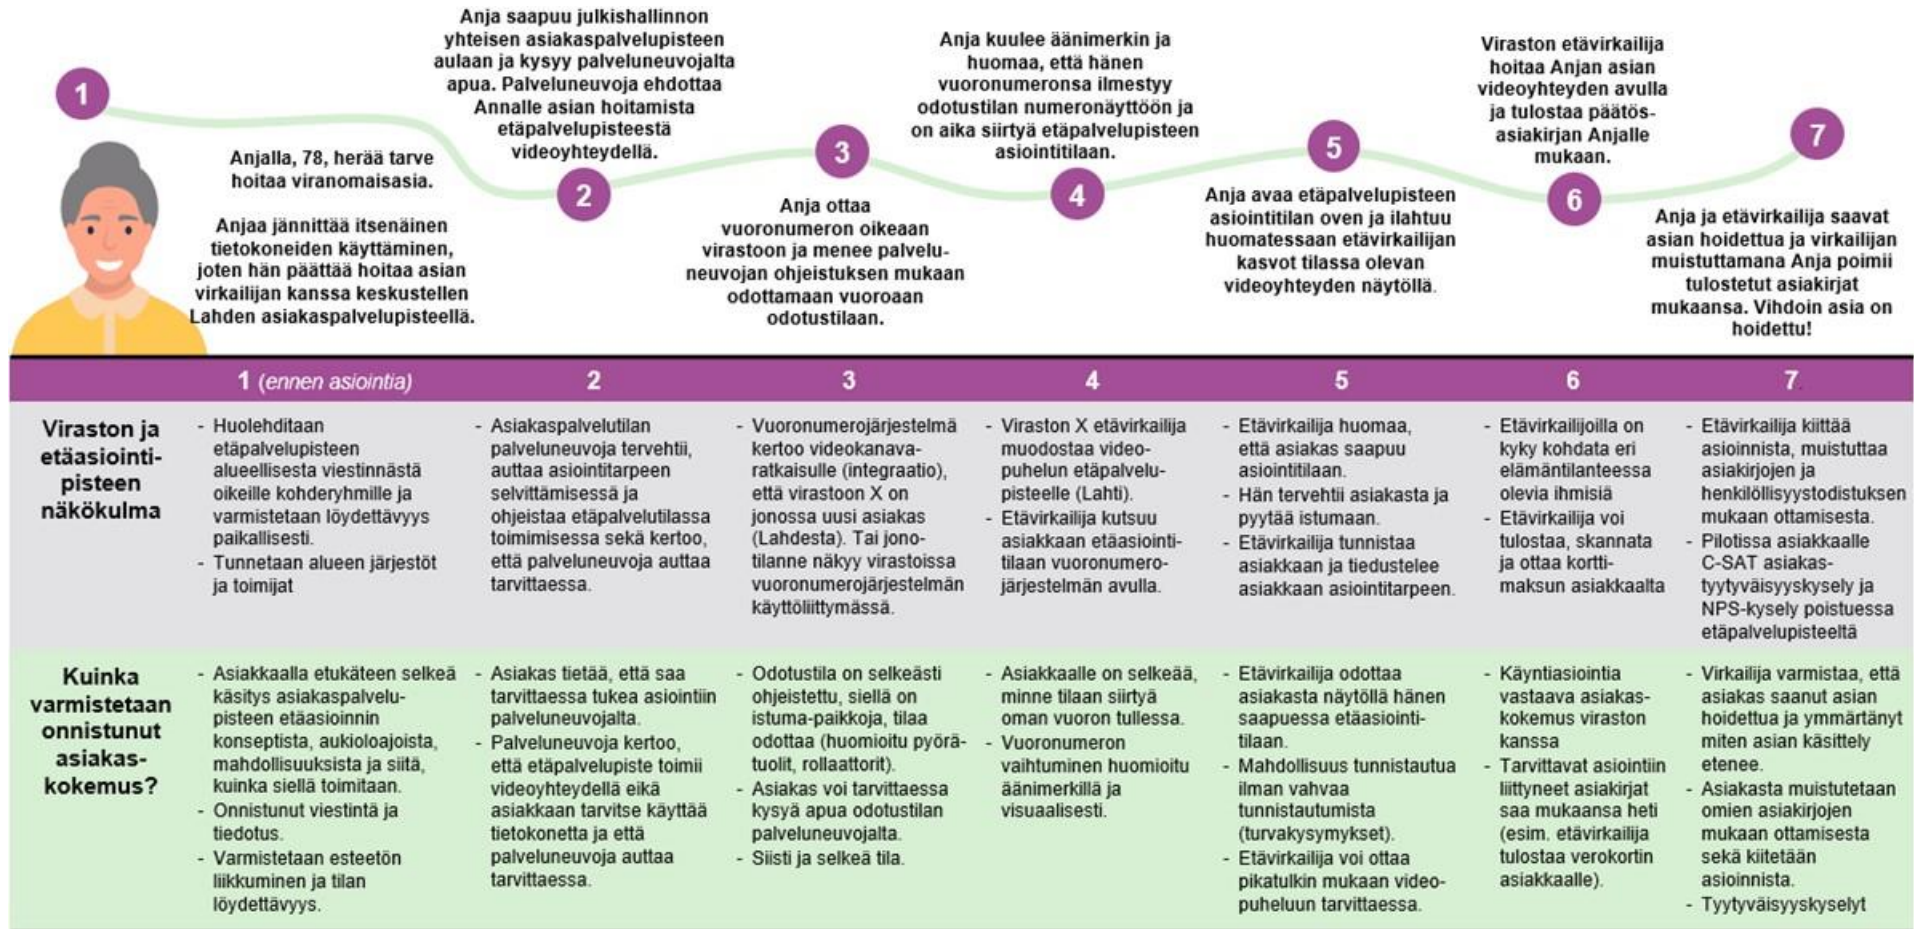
1

Anjalla, 78, herää tarve hoitaa viranomaisasia.

Anjaa jännittää itsenäinen tietokoneiden käyttäminen, joten hän päättää hoitaa asian virkailijan kanssa keskustellen Lahden asiakaspalvelupisteellä.

2

Anja saapuu julkishallinnon yhteisen asiakaspalvelupisteen aulaan ja kysyy palveluneuvojalta apua. Palveluneuvoja ehdottaa Annalle asian hoitamista etäpalvelupisteestä videoyhteydellä.

3

Anja ottaa vuoronumeron oikeaan virastoon ja menee palveluneuvojan ohjeistuksen mukaan odottamaan vuoroaan odotustilaan.

4

Anja kuulee äänimerkin ja huomaa, että hänen vuoronumeronsa ilmestyy odotustilan numeronäyttöön ja on aika siirtyä etäpalvelupisteen asiointitilaan.

5

Anja avaa etäpalvelupisteen asiointitilan oven ja ilahtuu huomatessaan etävirkailijan kasvot tilassa olevan videoyhteyden näytöllä.

6

Viraston etävirkailija hoitaa Anjan asian videoyhteyden avulla ja tulostaa päätösasiakirjan Anjalle mukaan.

7

Anja ja etävirkailija saavat asian hoidettua ja virkailijan muistuttamana Anja poimii tulostetut asiakirjat mukaansa. Vihdoin asia on hoidettu!

| | 1 (ennen asiointia) | 2 | 3 | 4 | 5 | 6 | 7 |
|---|---|---|---|---|---|---|---|
| Viraston ja etäasiointipisteen näkökulma | - Huolehditaan etäpalvelupisteen alueellisesta viestinnästä oikeille kohderyhmille ja varmistetaan löydettävyys paikallisesti. - Tunnetaan alueen järjestöt ja toimijat | - Asiakaspalvelutilan palveluneuvoja tervehtii, auttaa asiointitarpeen selvittämisessä ja ohjeistaa etäpalvelutilassa toimimisessa sekä kertoo, että palveluneuvoja auttaa tarvittaessa. | - Vuoronumerojärjestelmä kertoo videokanavaratkaisulle (integraatio), että virastoon X on jonossa uusi asiakas (Lahdesta). Tai jonotilanne näkyy virastoissa vuoronumerojärjestelmän käyttöliittymässä. | - Viraston X etävirkailija muodostaa videopuhelun etäpalvelupisteelle (Lahti). - Etävirkailija kutsuu asiakkaan etäasiointitilaan vuoronumerojärjestelmän avulla. | - Etävirkailija huomaa, että asiakas saapuu asiointitilaan. - Hän tervehtii asiakasta ja pyytää istumaan. - Etävirkailija tunnistaa asiakkaan ja tiedustelee asiakkaan asiointitarpeen. | - Etävirkailijoilla on kyky kohdata eri elämäntilanteessa olevia ihmisiä - Etävirkailija voi tulostaa, skannata ja ottaa korttimaksun asiakkaalta | - Etävirkailija kiittää asioinnista, muistuttaa asiakirjojen ja henkilöllisyystodistuksen mukaan ottamisesta. - Pilotissa asiakkaalle C-SAT asiakastyytyväisyyskysely ja NPS-kysely poistuessa etäpalvelupisteeltä |
| Kuinka varmistetaan onnistunut asiakaskokemus? | - Asiakkaalla etukäteen selkeä käsitys asiakaspalvelupisteen etäasioinnin konseptista, aukioloajoista, mahdollisuuksista ja siitä, kuinka siellä toimitaan. - Onnistunut viestintä ja tiedotus. - Varmistetaan esteetön liikkuminen ja tilan löydettävyys. | - Asiakas tietää, että saa tarvittaessa tukea asiointiin palveluneuvojalta. - Palveluneuvoja kertoo, että etäpalvelupiste toimii videoyhteydellä eikä asiakkaan tarvitse käyttää tietokonetta ja että palveluneuvoja auttaa tarvittaessa. | - Odotustila on selkeästi ohjeistettu, siellä on istuma-paikkoja, tilaa odottaa (huomioitu pyörätuolit, rollaattorit). - Asiakas voi tarvittaessa kysyä apua odotustilan palveluneuvojalta. - Siisti ja selkeä tila. | - Asiakkaalle on selkeää, minne tilaan siirtyä oman vuoron tullessa. - Vuoronumeron vaihtuminen huomioitu äänimerkillä ja visuaalisesti. | - Etävirkailija odottaa asiakasta näytöllä hänen saapuessa etäasiointitilaan. - Mahdollisuus tunnistautua ilman vahvaa tunnistautumista (turvakysymykset). - Etävirkailija voi ottaa pikatulkin mukaan videopuheluun tarvittaessa. | - Käyntiasiointia vastaava asiakaskokemus viraston kanssa - Tarvittavat asiointiin liittyneet asiakirjat saa mukaansa heti (esim. etävirkailija tulostaa verokortin asiakkaalle). | - Virkailija varmistaa, että asiakas saanut asian hoidettua ja ymmärtänyt miten asian käsittely etenee. - Asiakasta muistutetaan omien asiakirjojen mukaan ottamisesta sekä kiitetään asioinnista. - Tyytyväisyyskyselyt |